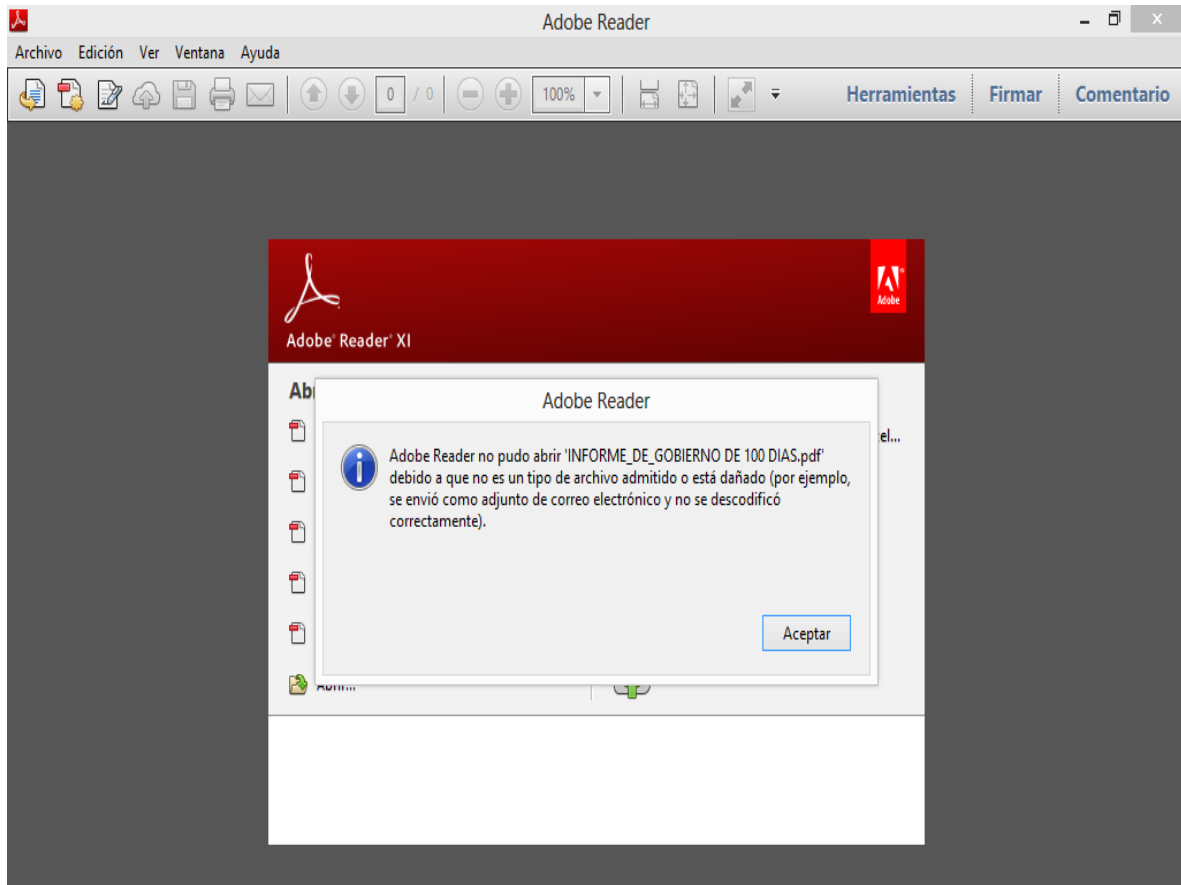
Adobe Reader

Archivo Edición Ver Ventana Ayuda

0 / 0 100%

Herramientas Firmar Comentario

Adobe Reader XI

Adobe

Ab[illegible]

el...

Adobe Reader

Adobe Reader no pudo abrir 'INFORME_DE_GOBIERNO DE 100 DIAS.pdf' debido a que no es un tipo de archivo admitido o está dañado (por ejemplo, se envió como adjunto de correo electrónico y no se descodificó correctamente).

Aceptar

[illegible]